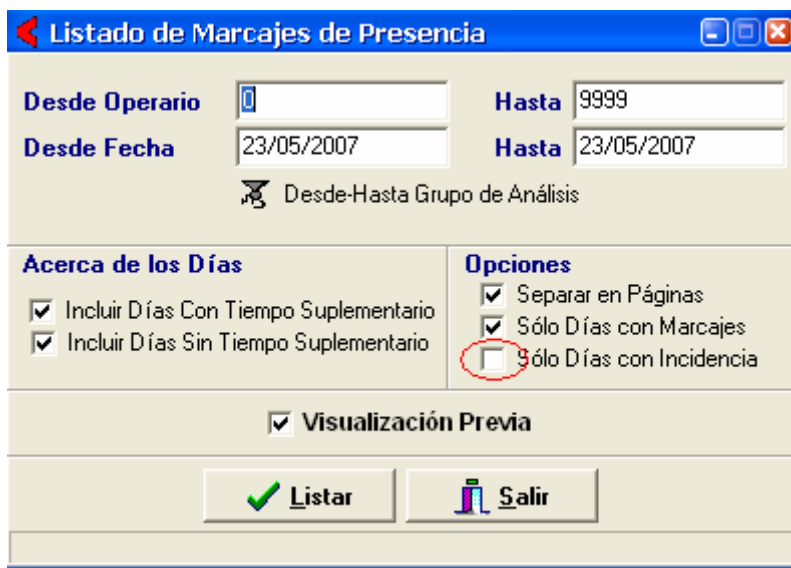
Listado de Marcajes de Presencia

Desde Operario 0
Hasta 9999
Desde Fecha 23/05/2007
Hasta 23/05/2007

Desde-Hasta Grupo de Análisis

Acerca de los Días
Incluir Días Con Tiempo Suplementario
Incluir Días Sin Tiempo Suplementario

Opciones
Separar en Páginas
Sólo Días con Marcajes
Sólo Días con Incidencia

Visualización Previa

Listar
Salir